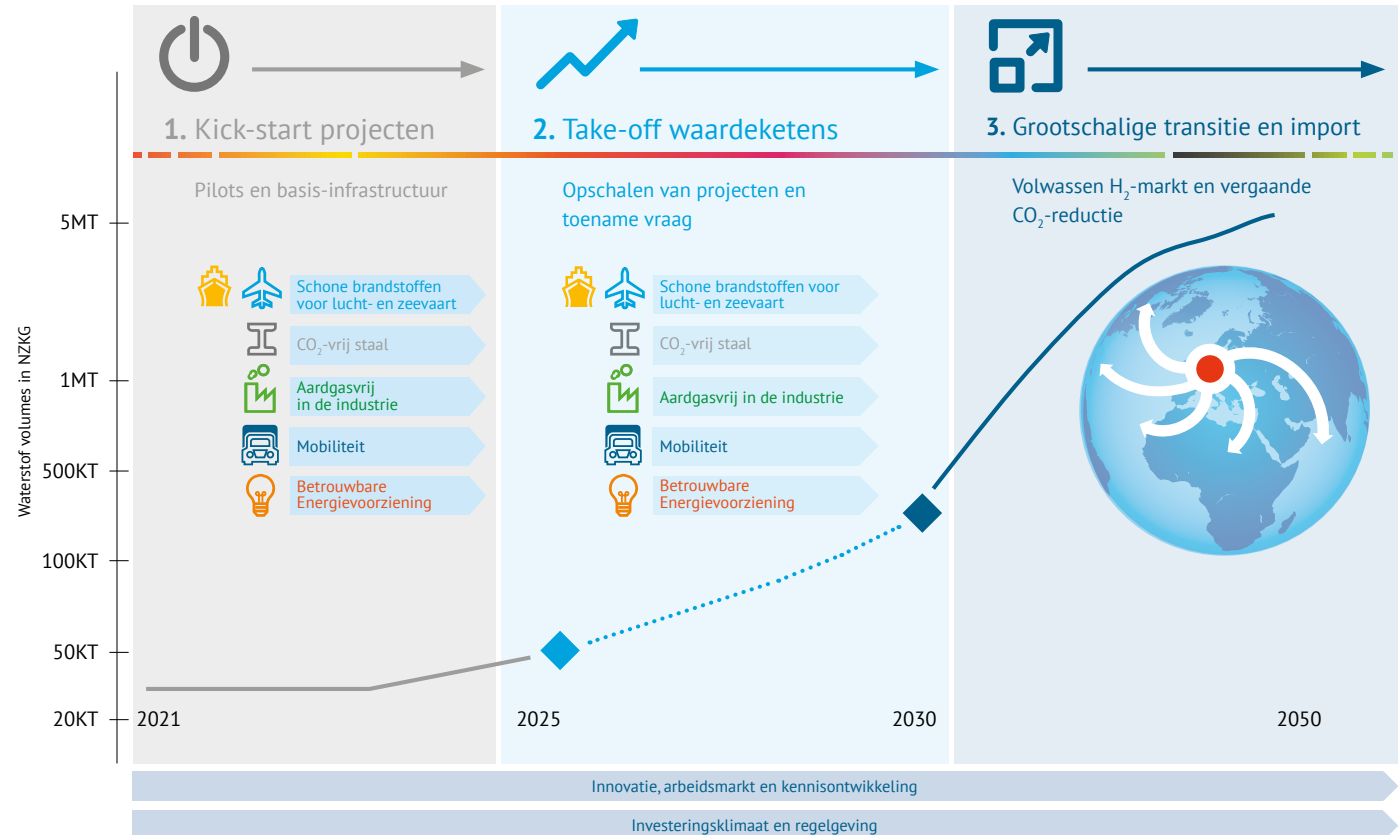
1. Kick-start projecten

2. Take-off waardeketens

3. Grootschalige transitie en import

Pilots en basis-infrastructuur

Opschalen van projecten en toename vraag

Volwassen $H_2$-markt en vergaande $CO_2$-reductie

Waterstof volumes in NZKG

5MT

1MT

500KT

100KT

50KT

20KT

Schone brandstoffen voor lucht- en zeevaart

$CO_2$-vrij staal

Aardgasvrij in de industrie

Mobiliteit

Betrouwbare Energievoorziening

Schone brandstoffen voor lucht- en zeevaart

$CO_2$-vrij staal

Aardgasvrij in de industrie

Mobiliteit

Betrouwbare Energievoorziening

2021

2025

2030

2050

Innovatie, arbeidsmarkt en kennisontwikkeling

Investeringsklimaat en regelgeving